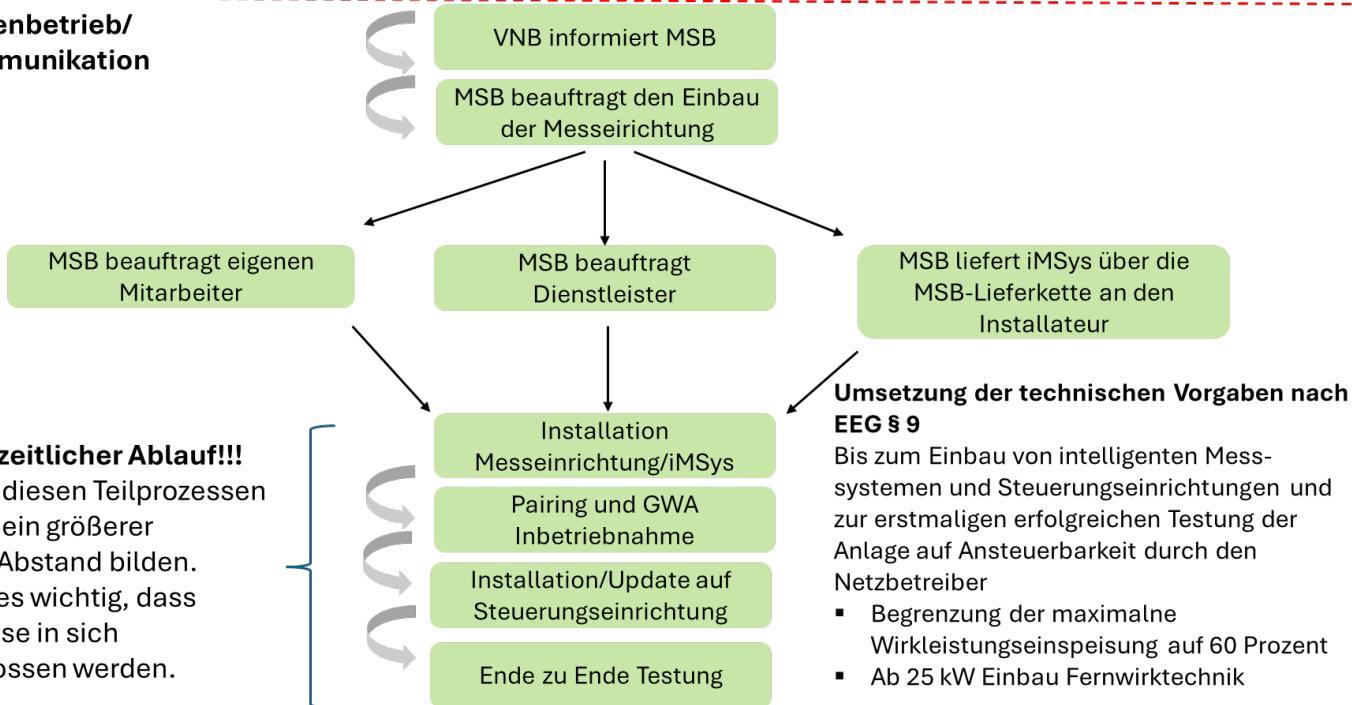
enbetrieb/
munikation

VNB informiert MSB

MSB beauftragt den Einbau der Messeirichtung

MSB beauftragt eigenen Mitarbeiter

MSB beauftragt Dienstleister

MSB liefert iMSys über die MSB-Lieferkette an den Installateur

zeitlicher Ablauf!!!
diesen Teilprozessen ein größerer Abstand bilden. es wichtig, dass se in sich ossen werden.

Installation Messeinrichtung/iMSys

Pairing und GWA Inbetriebnahme

Installation/Update auf Steuerungseinrichtung

Ende zu Ende Testung

**Umsetzung der technischen Vorgaben nach EEG § 9**
Bis zum Einbau von intelligenten Messsystemen und Steuerungseinrichtungen und zur erstmaligen erfolgreichen Testung der Anlage auf Ansteuerbarkeit durch den Netzbetreiber
▪ Begrenzung der maximalne Wirkleistungseinspeisung auf 60 Prozent
▪ Ab 25 kW Einbau Fernwirktechnik